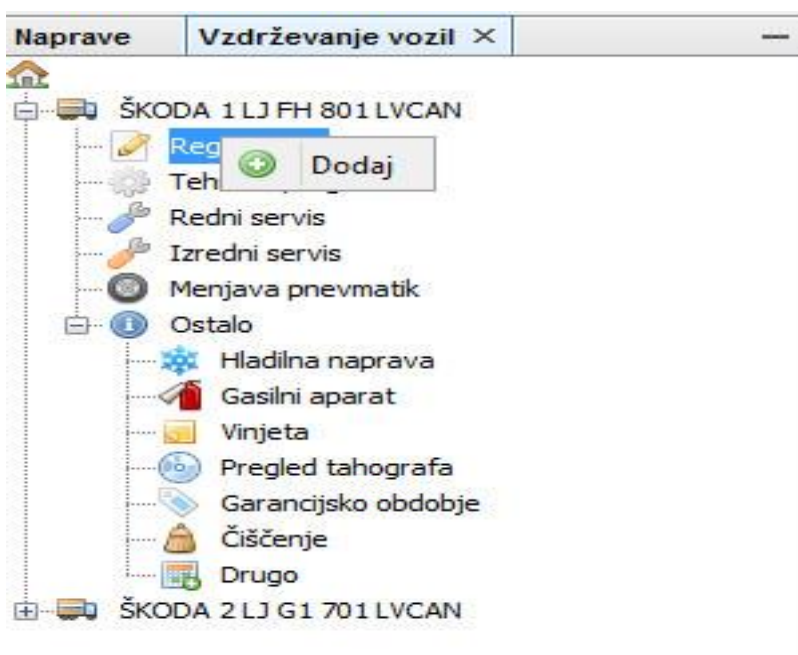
Naprave | Vzdrževanje vozil ×

ŠKODA 1 LJ FH 801 LVCAN
Reg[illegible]
Teh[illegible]
Dodaj
Redni servis
Izredni servis
Menjava pnevmatik
Ostalo
Hladilna naprava
Gasilni aparat
Vinjeta
Pregled tahografa
Garancijsko obdobje
Čiščenje
Drugo
ŠKODA 2 LJ G1 701 LVCAN